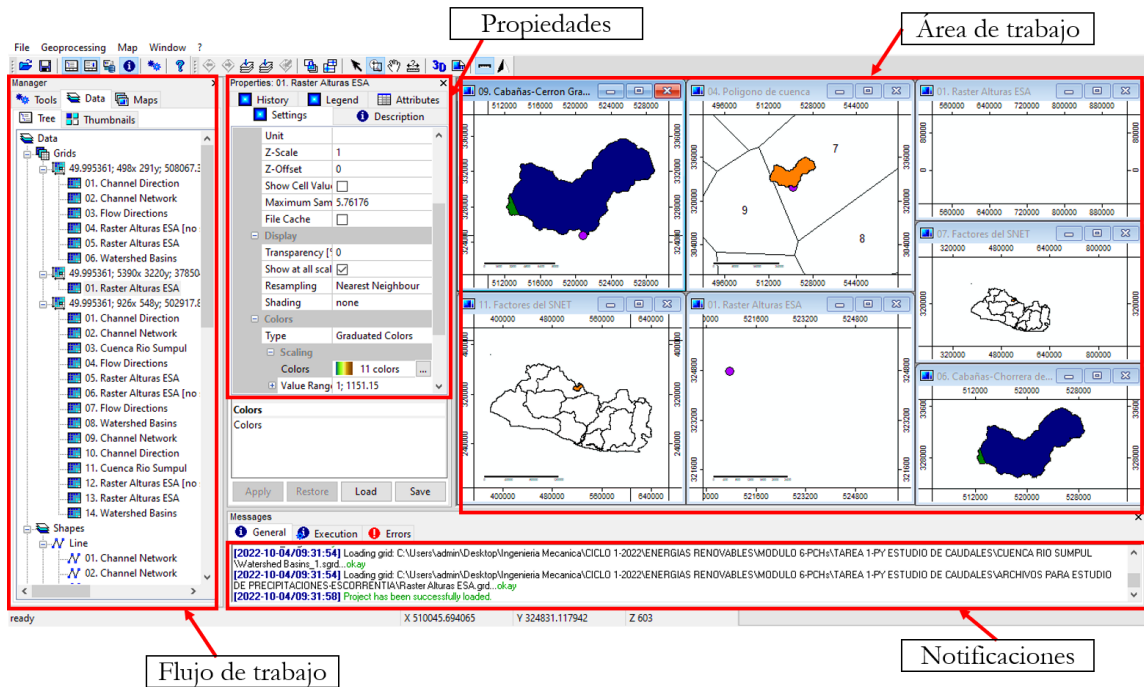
Propiedades

Área de trabajo

File Geoprocessing Map Window ?

Manager
Tools Data Maps
Tree Thumbnails
Data
Grids
49.995361; 498x 291y; 508067.3
01. Channel Direction
02. Channel Network
03. Flow Directions
04. Raster Alturas ESA [no
05. Raster Alturas ESA
06. Watershed Basins
49.995361; 5390x 3220y; 378504
01. Raster Alturas ESA
49.995361; 926x 548y; 502917.8
01. Channel Direction
02. Channel Network
03. Cuenca Rio Sumpul
04. Flow Directions
05. Raster Alturas ESA
06. Raster Alturas ESA [no
07. Flow Directions
08. Watershed Basins
09. Channel Network
10. Channel Direction
11. Cuenca Rio Sumpul
12. Raster Alturas ESA [no
13. Raster Alturas ESA
14. Watershed Basins
Shapes
Line
01. Channel Network
02. Channel Network

Properties: 01. Raster Alturas ESA
History Legend Attributes
Settings Description
Unit
Z-Scale 1
Z-Offset 0
Show Cell Valu
Maximum Sam 5.76176
File Cache
Display
Transparency [ 0
Show at all scal
Resampling Nearest Neighbour
Shading none
Colors
Type Graduated Colors
Scaling
Colors 11 colors
Value Rang 1; 1151.15

Colors
Colors

Apply Restore Load Save

09. Cabañas-Cerron Gra...
512000 516000 520000 524000 528000
04. Poligono de cuenca
496000 512000 528000 544000
7
9
8
01. Raster Alturas ESA
560000 640000 720000 800000 880000
07. Factores del SNET
480000 640000 800000
11. Factores del SNET
400000 480000 560000 640000
01. Raster Alturas ESA
521600 523200 524800
06. Cabañas-Chorrera de...
512000 520000 528000

Messages
General Execution Errors
[2022-10-04/09:31:54] Loading grid: C:\Users\admin\Desktop\Ingenieria Mecanica\CICLO 1-2022\ENERGIAS RENOVABLES\MODULO 6-PCHs\TAREA 1-PY ESTUDIO DE CAUDALES\CUENCA RIO SUMPUL \Watershed Basins_1.sgrd...okay
[2022-10-04/09:31:54] Loading grid: C:\Users\admin\Desktop\Ingenieria Mecanica\CICLO 1-2022\ENERGIAS RENOVABLES\MODULO 6-PCHs\TAREA 1-PY ESTUDIO DE CAUDALES\ARCHIVOS PARA ESTUDIO DE PRECIPITACIONES-ESCORRENTIA\Raster Alturas ESA.grd...okay
[2022-10-04/09:31:58] Project has been successfully loaded.

ready X 510045.694065 Y 324831.117942 Z 603

Flujo de trabajo

Notificaciones